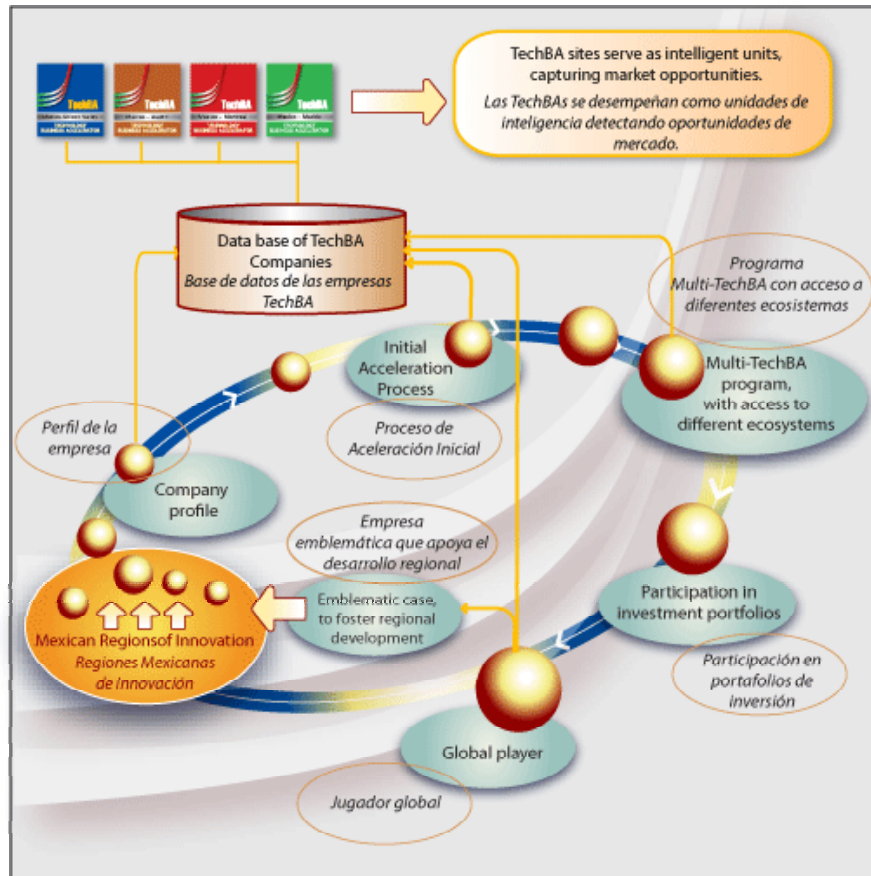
TechBA

TechBA

TechBA

TechBA

TechBA sites serve as intelligent units, capturing market opportunities.

Las TechBAs se desempeñan como unidades de inteligencia detectando oportunidades de mercado.

Data base of TechBA Companies
Base de datos de las empresas TechBA

Programa Multi-TechBA con acceso a diferentes ecosistemas

Initial Acceleration Process

Multi-TechBA program, with access to different ecosystems

Proceso de Aceleración Inicial

Perfil de la empresa

Company profile

Empresa emblemática que apoya el desarrollo regional

Emblematic case, to foster regional development

Participation in investment portfolios

Mexican Regionsof Innovation
Regiones Mexicanas de Innovación

Participación en portafolios de inversión

Global player

Jugador global